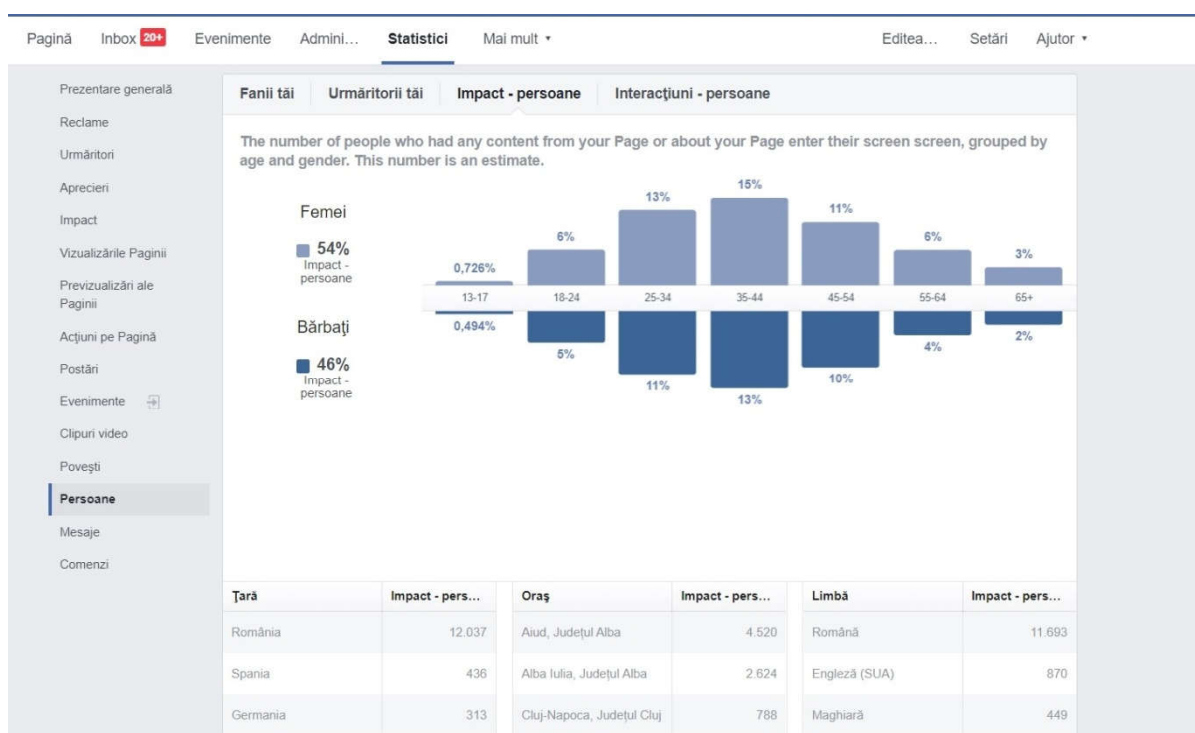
Pagină Inbox 20+ Evenimente Admini... Statistici Mai mult ▾ Editea... Setări Ajutor ▾

Prezentare generală
Reclame
Urmăritori
Aprecieri
Impact
Vizualizările Paginii
Previzualizări ale Paginii
Acțiuni pe Pagină
Postări
Evenimente
Clipuri video
Povești
Persoane
Mesaje
Comenzi

Fanii tăi Urmăritorii tăi Impact - persoane Interacțiuni - persoane

The number of people who had any content from your Page or about your Page enter their screen screen, grouped by age and gender. This number is an estimate.

Femei
54%
Impact - persoane

Bărbați
46%
Impact - persoane

0,726% 6% 13% 15% 11% 6% 3%

13-17 18-24 25-34 35-44 45-54 55-64 65+

0,494% 5% 11% 13% 10% 4% 2%

| Țară | Impact - pers... |
|---|---|
| România | 12.037 |
| Spania | 436 |
| Germania | 313 |

| Oraș | Impact - pers... |
|---|---|
| Aiud, Județul Alba | 4.520 |
| Alba Iulia, Județul Alba | 2.624 |
| Cluj-Napoca, Județul Cluj | 788 |

| Limbă | Impact - pers... |
|---|---|
| Română | 11.693 |
| Engleză (SUA) | 870 |
| Maghiară | 449 |